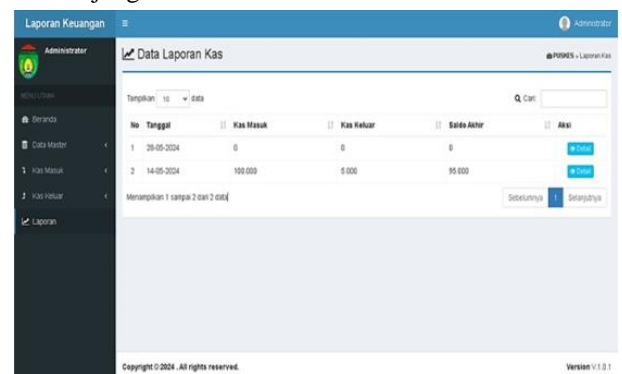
Laporan Keuangan

Administrator

Administrator

MENU UTAMA

Beranda

Data Master

Kas Masuk

Kas Keluar

Laporan

Data Laporan Kas

PUSKES > Laporan Kas

Tampilkan 10 data

Cari:

| No | Tanggal | Kas Masuk | Kas Keluar | Saldo Akhir | Aksi |
|---|---|---|---|---|---|
| 1 | 28-05-2024 | 0 | 0 | 0 | Detail |
| 2 | 14-05-2024 | 100.000 | 5.000 | 95.000 | Detail |

Menampilkan 1 sampai 2 dari 2 data

Sebelumnya 1 Selanjutnya

Copyright © 2024 . All rights reserved.

Version V.1.0.1